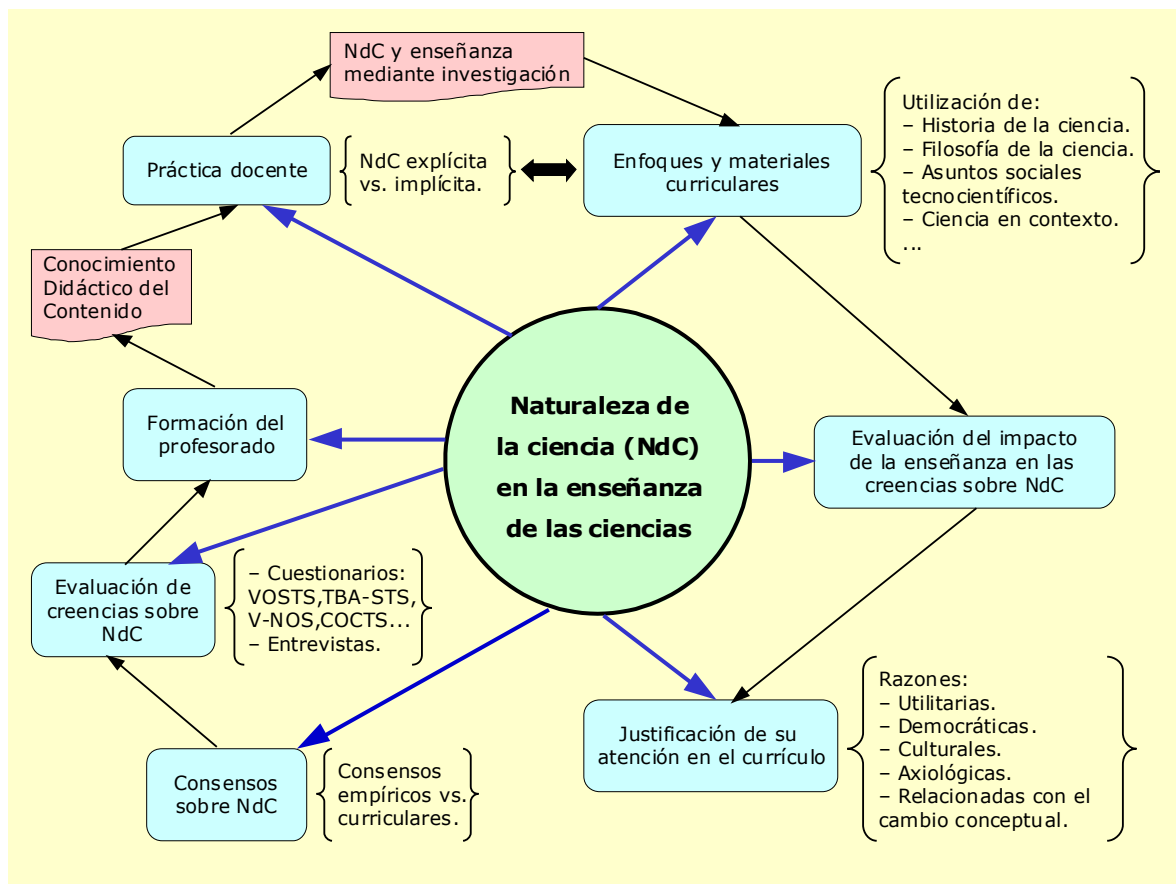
NdC y enseñanza mediante investigación

Práctica docente

NdC explícita vs. implícita.

Enfoques y materiales curriculares

Utilización de:
– Historia de la ciencia.
– Filosofía de la ciencia.
– Asuntos sociales tecnocientíficos.
– Ciencia en contexto.
...

Conocimiento Didáctico del Contenido

Formación del profesorado

Naturaleza de la ciencia (NdC) en la enseñanza de las ciencias

Evaluación del impacto de la enseñanza en las creencias sobre NdC

Evaluación de creencias sobre NdC

– Cuestionarios: VOSTS,TBA-STS, V-NOS,COCTS...
– Entrevistas.

Razones:
– Utilitarias.
– Democráticas.
– Culturales.
– Axiológicas.
– Relacionadas con el cambio conceptual.

Justificación de su atención en el currículo

Consensos sobre NdC

Consensos empíricos vs. curriculares.